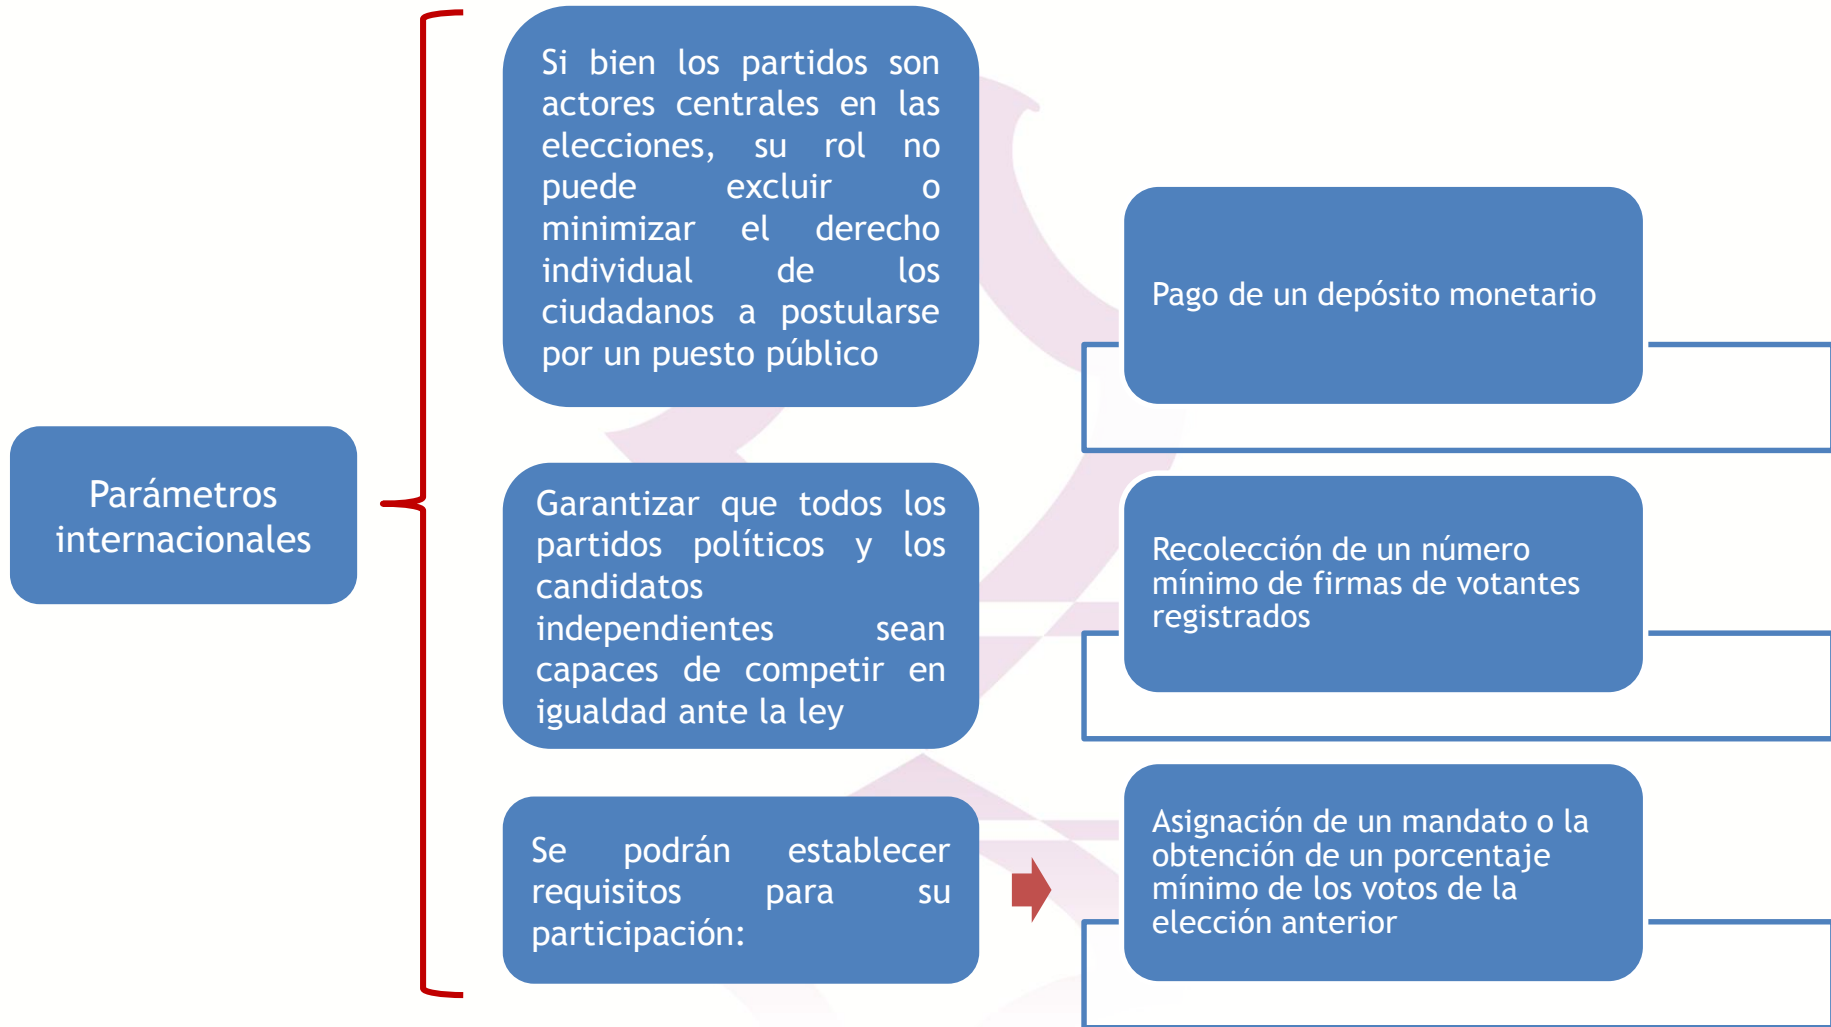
Parámetros internacionales

Si bien los partidos son actores centrales en las elecciones, su rol no puede excluir o minimizar el derecho individual de los ciudadanos a postularse por un puesto público

Garantizar que todos los partidos políticos y los candidatos independientes sean capaces de competir en igualdad ante la ley

Se podrán establecer requisitos para su participación:

Pago de un depósito monetario

Recolección de un número mínimo de firmas de votantes registrados

Asignación de un mandato o la obtención de un porcentaje mínimo de los votos de la elección anterior